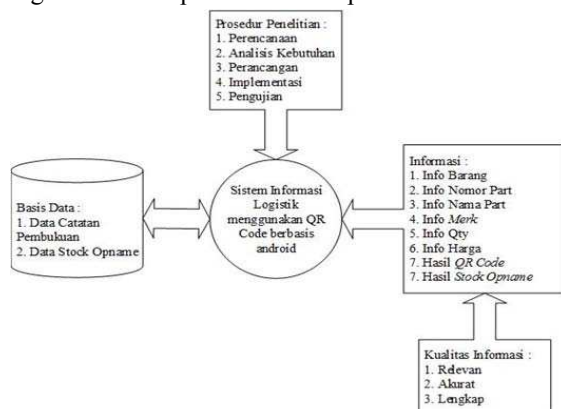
Prosedur Penelitian :
1. Perencanaan
2. Analisis Kebutuhan
3. Perancangan
4. Implementasi
5. Pengujian

Basis Data :
1. Data Catatan Pembukuan
2. Data Stock Opname

Sistem Informasi Logistik menggunakan QR Code berbasis android

Informasi :
1. Info Barang
2. Info Nomor Part
3. Info Nama Part
4. Info *Merk*
5. Info Qty
6. Info Harga
7. Hasil *QR Code*
7. Hasil *Stock Opname*

Kualitas Informasi :
1. Relevan
2. Akurat
3. Lengkap